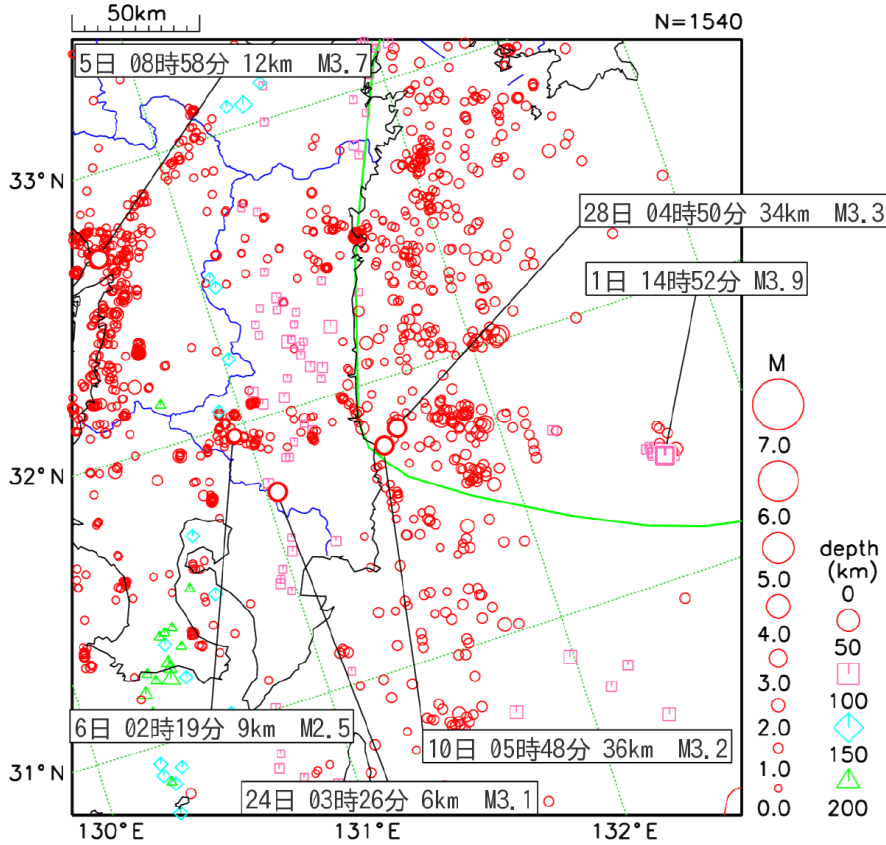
50km

N=1540

5日 08時58分 12km M3.7

28日 04時50分 34km M3.3

1日 14時52分 M3.9

6日 02時19分 9km M2.5

10日 05時48分 36km M3.2

24日 03時26分 6km M3.1

33°N

32°N

31°N

130°E

131°E

132°E

M

7.0

6.0

5.0

4.0

3.0

2.0

1.0

0.0

depth (km)

0

50

100

150

200